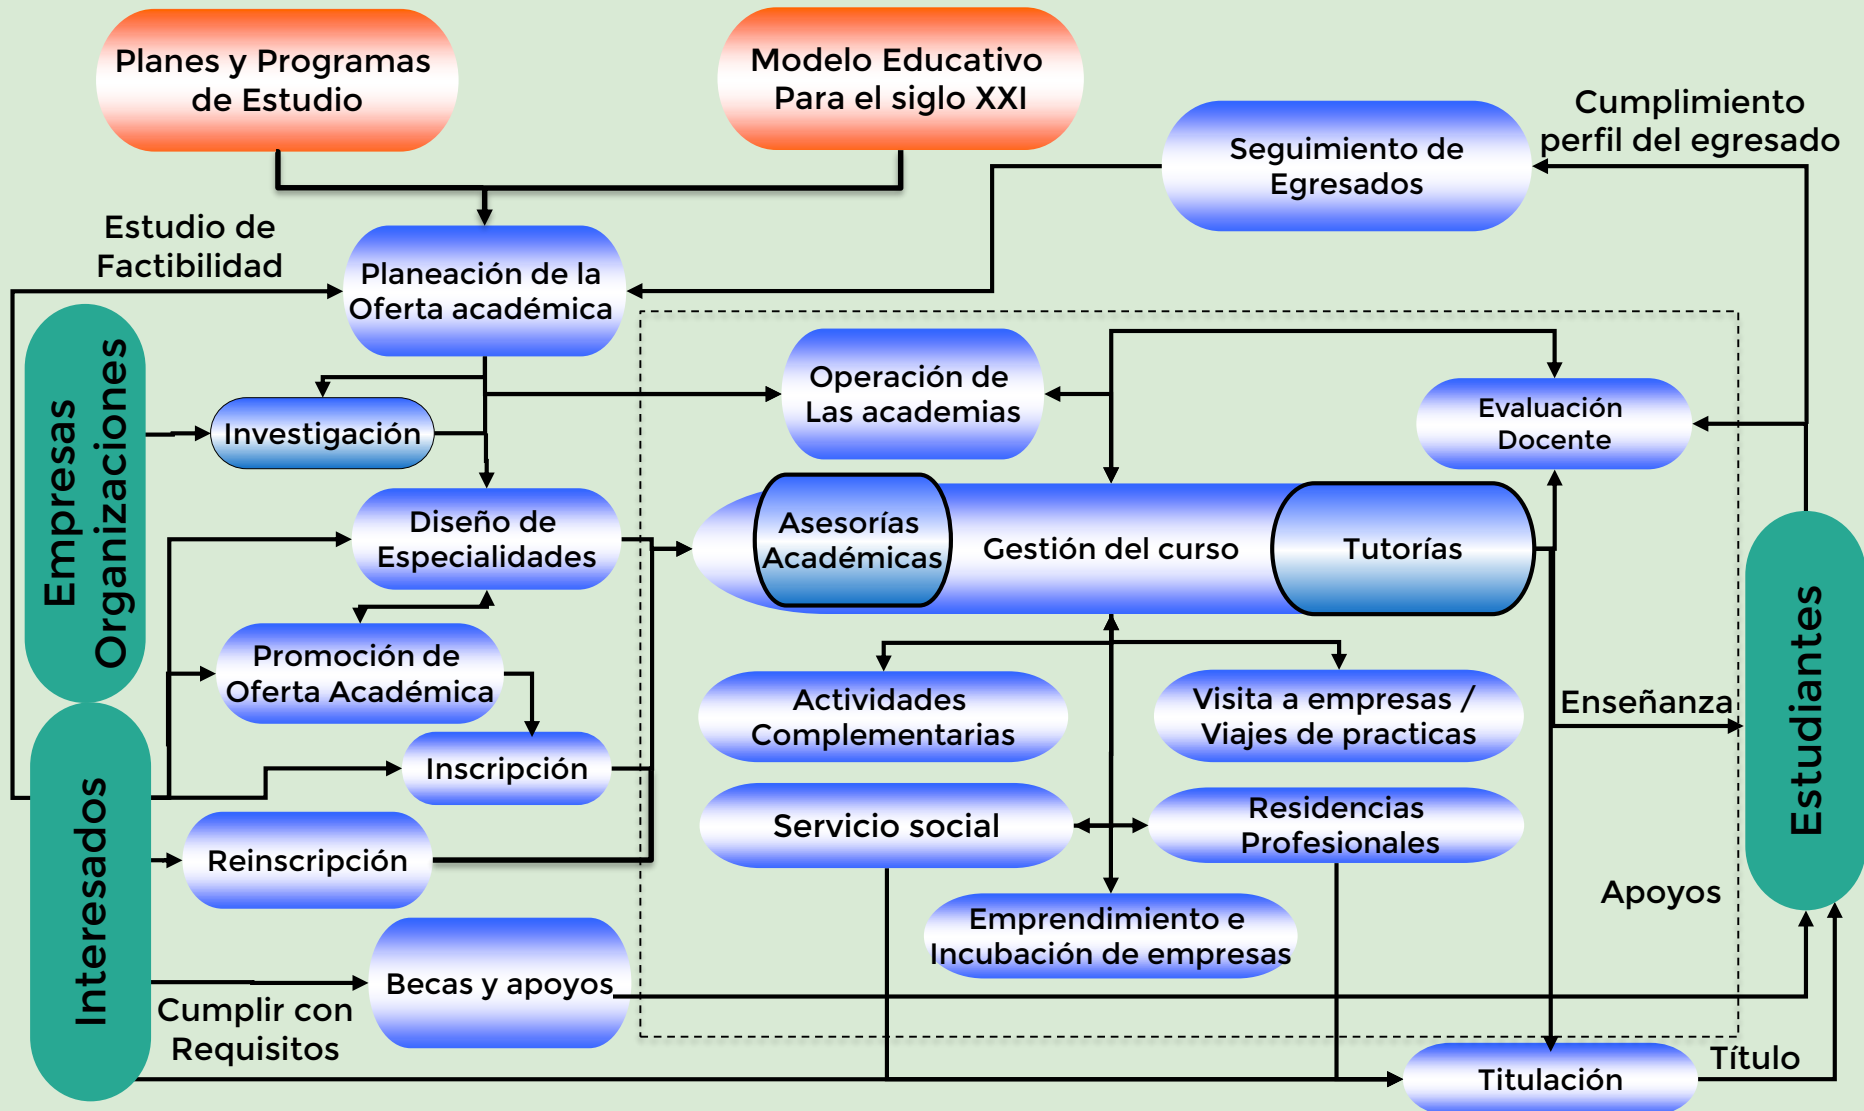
Planes y Programas de Estudio

Modelo Educativo Para el siglo XXI

Seguimiento de Egresados

Cumplimiento perfil del egresado

Estudio de Factibilidad

Planeación de la Oferta académica

Empresas Organizaciones

Investigación

Operación de Las academias

Evaluación Docente

Diseño de Especialidades

Asesorías Académicas

Gestión del curso

Tutorías

Promoción de Oferta Académica

Inscripción

Actividades Complementarias

Visita a empresas / Viajes de practicas

Enseñanza

Estudiantes

Interesados

Reinscripción

Servicio social

Residencias Profesionales

Apoyos

Emprendimiento e Incubación de empresas

Becas y apoyos

Cumplir con Requisitos

Titulación

Título